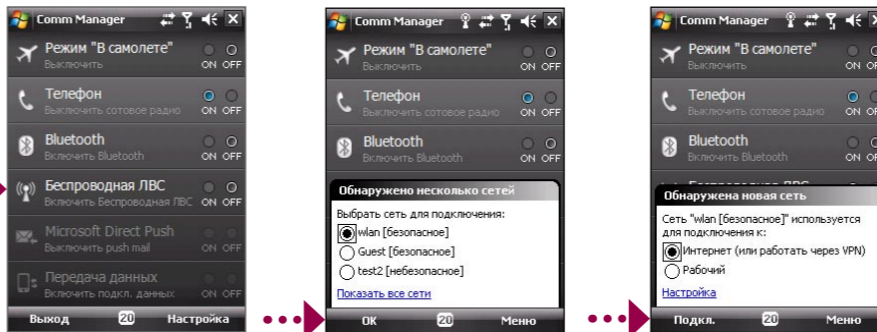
Comm Manager

Режим "В самолете"
Выключить
ON OFF

Телефон
Выключить сотовое радио
ON OFF

Bluetooth
Включить Bluetooth
ON OFF

Беспроводная ЛВС
Включить Беспроводная ЛВС
ON OFF

Microsoft Direct Push
Выключить push mail
ON OFF

Передача данных
Включить подкл. данных
ON OFF

Выход 20 Настройка

Comm Manager

Режим "В самолете"
Выключить
ON OFF

Телефон
Выключить сотовое радио
ON OFF

Bluetooth
Включить Bluetooth
ON OFF

Обнаружено несколько сетей
Выбрать сеть для подключения:
wlan [безопасное]
Guest [безопасное]
test2 [небезопасное]
Показать все сети

OK 20 Меню

Comm Manager

Режим "В самолете"
Выключить
ON OFF

Телефон
Выключить сотовое радио
ON OFF

Bluetooth
Включить Bluetooth
ON OFF

Обнаружена новая сеть
Сеть "wlan [безопасное]" используется для подключения к:
Интернет (или работать через VPN)
Рабочий
Настройка

Подкл. 20 Меню